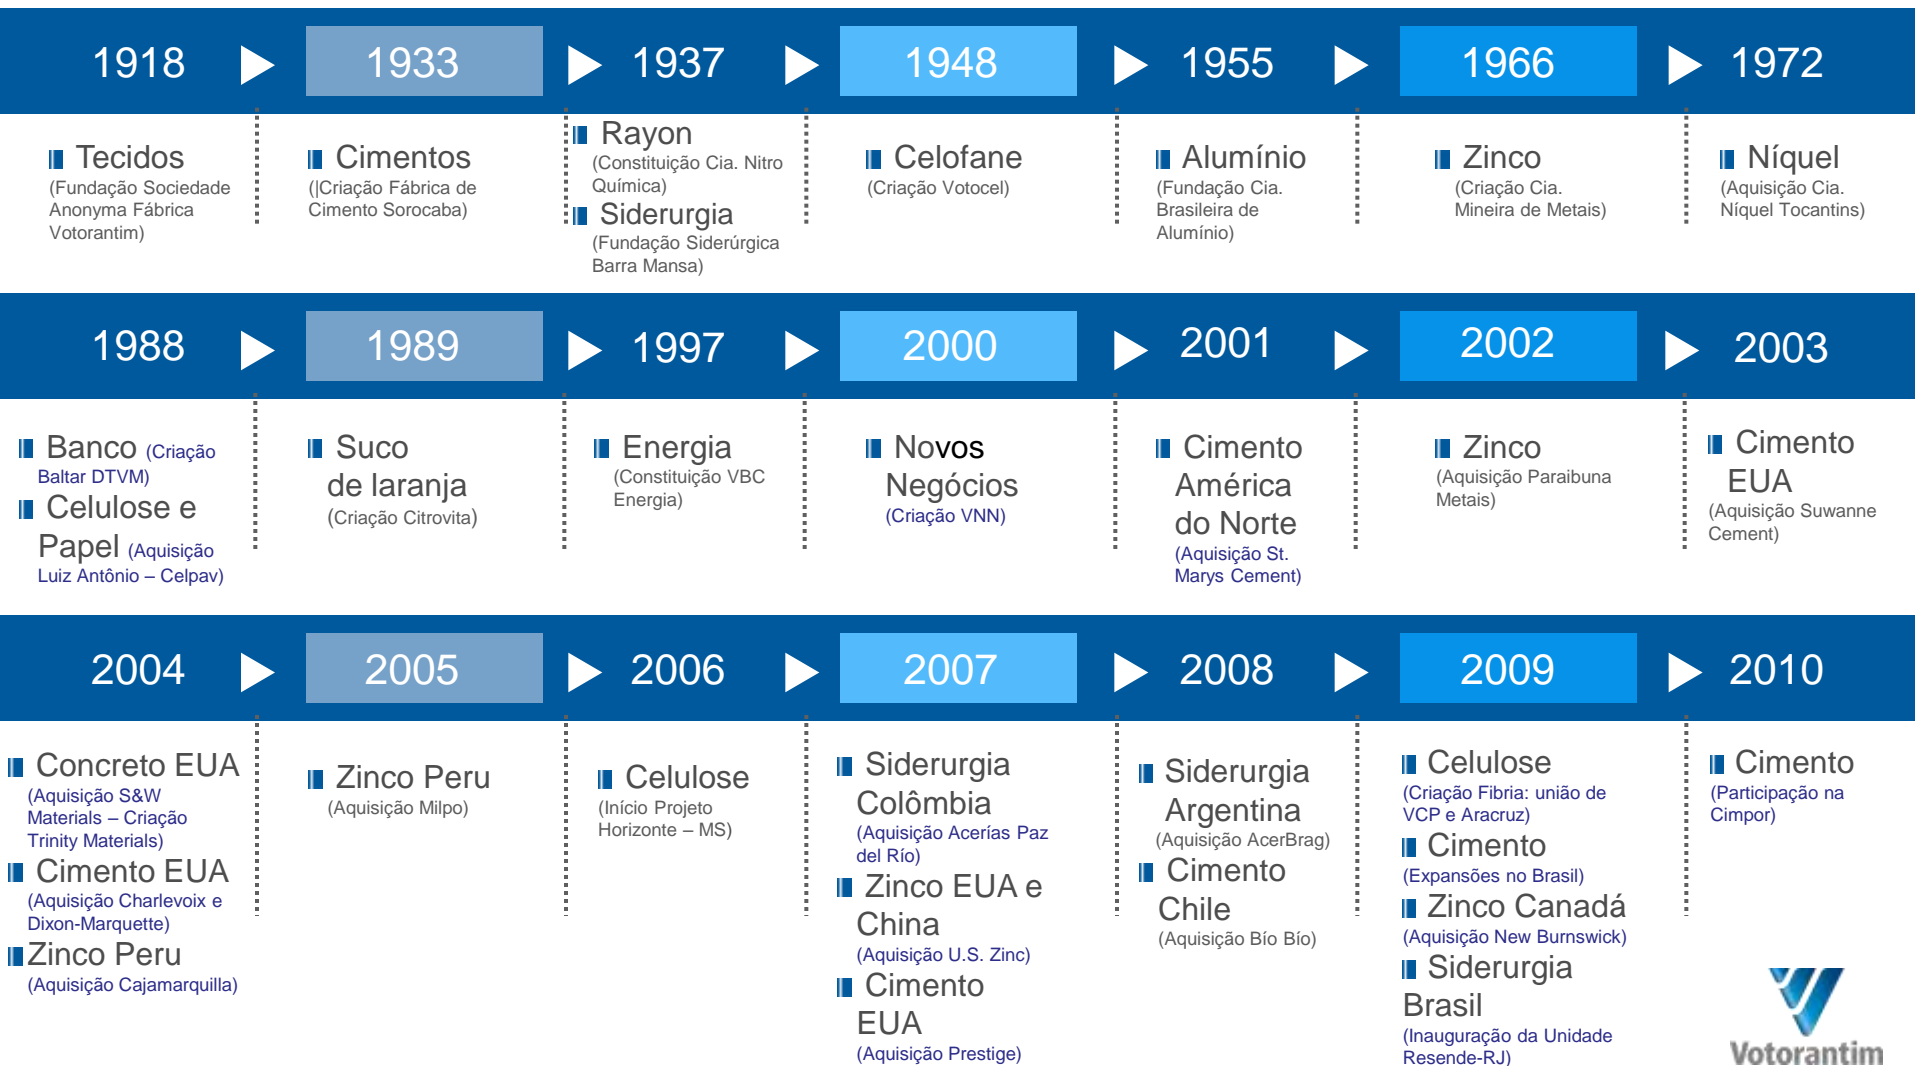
1918 1933 1937 1948 1955 1966 1972

Tecidos (Fundação Sociedade Anonyma Fábrica Votorantim)

Cimentos (|Criação Fábrica de Cimento Sorocaba)

Rayon (Constituição Cia. Nitro Química)

Siderurgia (Fundação Siderúrgica Barra Mansa)

Celofane (Criação Votocel)

Alumínio (Fundação Cia. Brasileira de Alumínio)

Zinco (Criação Cia. Mineira de Metais)

Níquel (Aquisição Cia. Níquel Tocantins)

1988 1989 1997 2000 2001 2002 2003

Banco (Criação Baltar DTVM)

Celulose e Papel (Aquisição Luiz Antônio – Celpav)

Suco de laranja (Criação Citrovita)

Energia (Constituição VBC Energia)

Novos Negócios (Criação VNN)

Cimento América do Norte (Aquisição St. Marys Cement)

Zinco (Aquisição Paraibuna Metais)

Cimento EUA (Aquisição Suwanne Cement)

2004 2005 2006 2007 2008 2009 2010

Concreto EUA (Aquisição S&W Materials – Criação Trinity Materials)

Cimento EUA (Aquisição Charlevoix e Dixon-Marquette)

Zinco Peru (Aquisição Cajamarquilla)

Zinco Peru (Aquisição Milpo)

Celulose (Início Projeto Horizonte – MS)

Siderurgia Colômbia (Aquisição Acerías Paz del Río)

Zinco EUA e China (Aquisição U.S. Zinc)

Cimento EUA (Aquisição Prestige)

Siderurgia Argentina (Aquisição AcerBrag)

Cimento Chile (Aquisição Bío Bío)

Celulose (Criação Fibria: união de VCP e Aracruz)

Cimento (Expansões no Brasil)

Zinco Canadá (Aquisição New Burnswick)

Siderurgia Brasil (Inauguração da Unidade Resende-RJ)

Cimento (Participação na Cimpor)

Votorantim